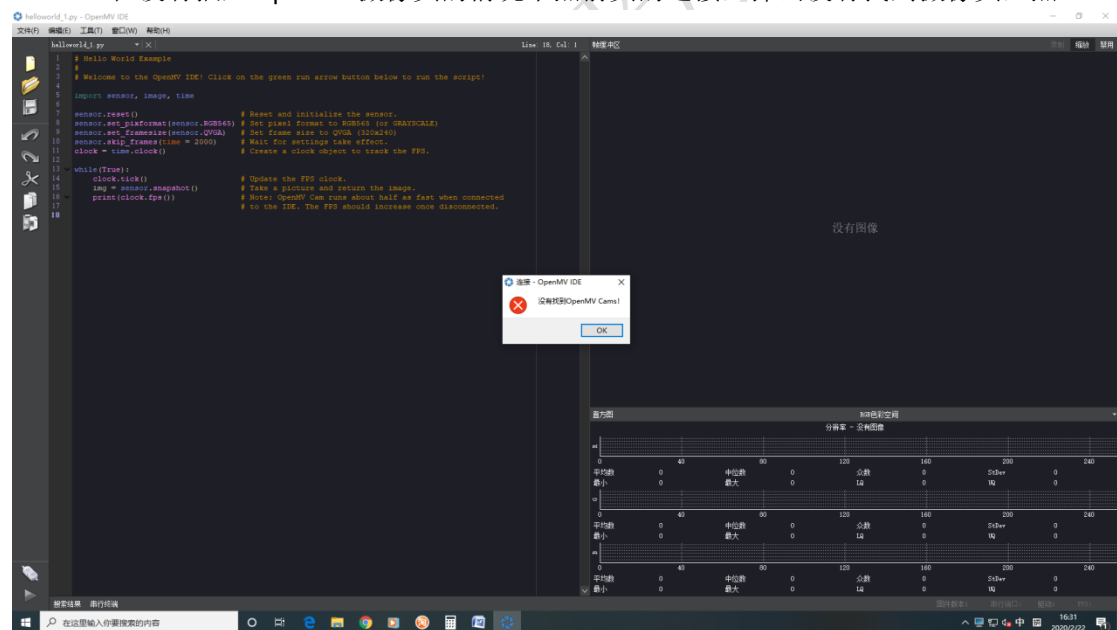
helloworld_1.py - OpenMV IDE

文件(F) 编辑(E) 工具(T) 窗口(W) 帮助(H)

helloworld_1.py

Line: 18, Col: 1

1 # Hello World Example
2 #
3 # Welcome to the OpenMV IDE! Click on the green run arrow button below to run the script!
4
5 import sensor, image, time
6
7 sensor.reset() # Reset and initialize the sensor.
8 sensor.set_pixformat(sensor.RGB565) # Set pixel format to RGB565 (or GRAYSCALE)
9 sensor.set_framesize(sensor.QVGA) # Set frame size to QVGA (320x240)
10 sensor.skip_frames(time = 2000) # Wait for settings take effect.
11 clock = time.clock() # Create a clock object to track the FPS.
12
13 while(True):
14 clock.tick() # Update the FPS clock.
15 img = sensor.snapshot() # Take a picture and return the image.
16 print(clock.fps()) # Note: OpenMV Cam runs about half as fast when connected
17 # to the IDE. The FPS should increase once disconnected.
18

帧缓冲区

缩放 禁用

没有图像

连接 - OpenMV IDE

没有找到OpenMV Cams!

OK

直方图

RGB色彩空间

分辨率 - 没有图像

0 40 80 120 160 200 240

平均数 0 中位数 0 众数 0 StDev 0
最小 0 最大 0 LQ 0 UQ 0

0 40 80 120 160 200 240

平均数 0 中位数 0 众数 0 StDev 0
最小 0 最大 0 LQ 0 UQ 0

0 40 80 120 160 200 240

平均数 0 中位数 0 众数 0 StDev 0
最小 0 最大 0 LQ 0 UQ 0

搜索结果 串行终端

固件版本: 串行端口: 驱动: FPS:

在这里输入你要搜索的内容

16:31
2020/2/22